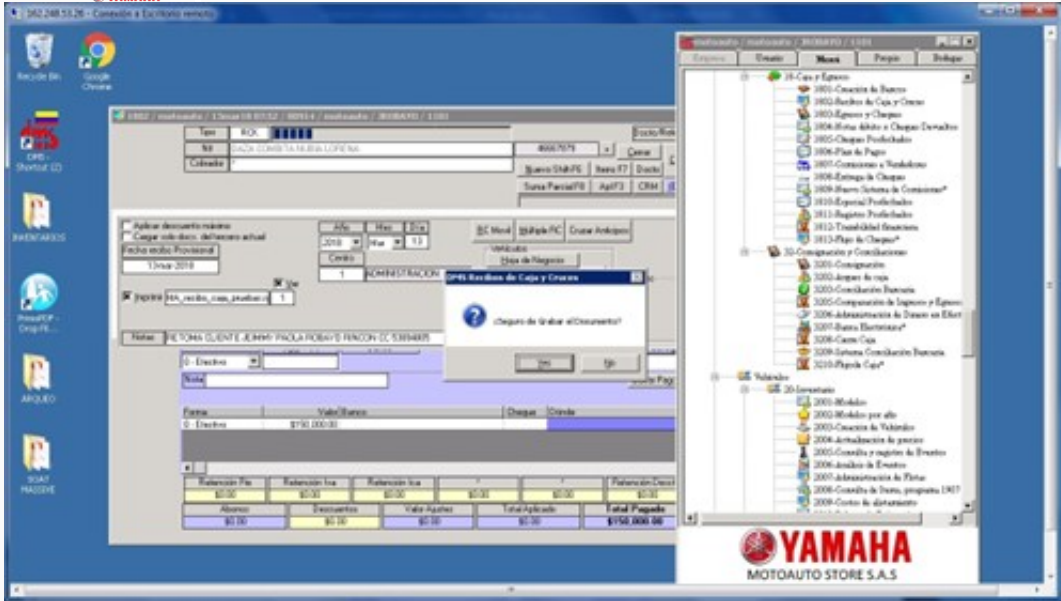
162.248.53.26 - Conexión a Escritorio remoto

Recycle Bin

Google Chrome

DMS - Shortcut (2)

INVENTARIOS

PrimoPDF - Drop PD...

ARQUEO

SOAT MASSIVE

motoauto / motoauto / 2018AÑO / 1101

Empresa | Usuario | Menú | Propio | Trabajo

10-Caja y Egresos
1001-Creación de Bancos
1002-Recibos de Caja y Cruces
1003-Egresos y Cheques
1004-Notas débito a Cheques Devueltos
1005-Cheques Posfechados
1006-Plan de Pagos
1007-Comisiones a Vendedores
1008-Entrega de Cheques
1009-Nuevo Sistema de Comisiones*
1010-Especial Posfechados
1011-Registro Posfechados
1012-Trazabilidad financiera
1013-Flujo de Cheques*
32-Consignación y Conciliaciones
3201-Consignación
3202-Arqueo de caja
3203-Conciliación Bancaria
3205-Comparación de Ingresos y Egresos
3206-Administración de Dinero en Efect
3207-Banca Electrónica*
3208-Cierre Caja
3209-Sistema Conciliación Bancaria
3210-Planilla Caja*
Vehículos
20-Inventario
2001-Modelos
2002-Modelos por año
2003-Creación de Vehículos
2004-Actualización de precios
2005-Consulta y registro de Eventos
2006-Análisis de Eventos
2007-Administración de Flotas
2008-Consulta de Stock, programa 1907
2009-Costeo de alistamiento

YAMAHA
MOTOAUTO STORE S.A.S

1002 / motoauto / 13mar18 07:52 / 8091-1 / motoauto / 2018AÑO / 1101

Tipo RCK
Nit DAZA CORDETA NURIA LORENA
Cobrador
Cerrar
Nuevo Shift F6 | Itera F7 | Docto
Suma Parcial F8 | Apl F3 | CRM
Aplicar descuento máximo
Cargar solo docs. del tercero actual
Fecha recibo Provisional
13mar2018
Año 2018 | Mes Mar | Día 13
Centro 1 ADMINISTRACION
R/C Movil | Multiple R/C | Cruzar Anticipos
Vehículos
Hoja de Negocio
Ver
Imprime RA_recibo_caja_imeban.rl 1
Notas RETOMA CLIENTE JEIMMY PAOLA ROBAYO RINCON CC 53894805
0 - Efectivo
Nota
Forma | Valor | Banco | Cheque | Cuenta
0 - Efectivo | $150.000,00
Retención Fte | Retención Iva | Retención Ica | | | Retención Deco
$0,00 | $0,00 | $0,00 | $0,00 | $0,00 | $0,00
Abonos | Descuentos | Valor Ajustes | Total Aplicado | Total Pagado
$0,00 | $0,00 | $0,00 | $0,00 | $150.000,00

DMS Recibos de Caja y Cruces
¿Seguro de Grabar el Documento?
Yes | No